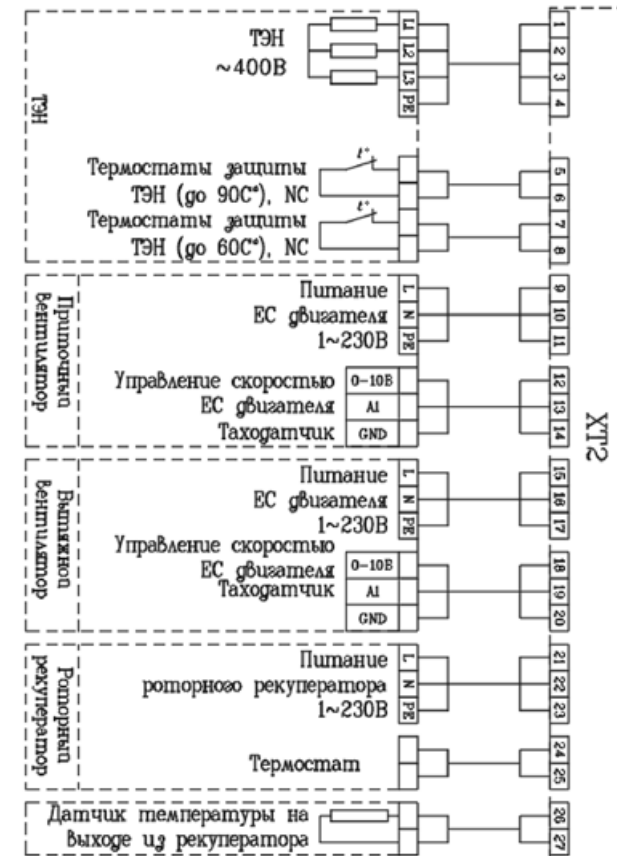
ТЭН

ТЭН
~400В

L1
L2
L3
PE

Термостаты защиты
ТЭН (до 90С°), NC
$t°$

Термостаты защиты
ТЭН (до 60С°), NC
$t°$

Приточный вентилятор

Питание
ЕС двигателя
1~230В

L
N
PE

Управление скоростью
ЕС двигателя
Таходатчик

0-10В
A1
GND

Вытяжной вентилятор

Питание
ЕС двигателя
1~230В

L
N
PE

Управление скоростью
ЕС двигателя
Таходатчик

0-10В
A1
GND

Роторный рекуператор

Питание
роторного рекуператора
1~230В

L
N
PE

Термостат

Датчик температуры на
Выходе из рекуператора

1
2
3
4
5
6
7
8
9
10
11
12
13
14
15
16
17
18
19
20
21
22
23
24
25
26
27

XT2